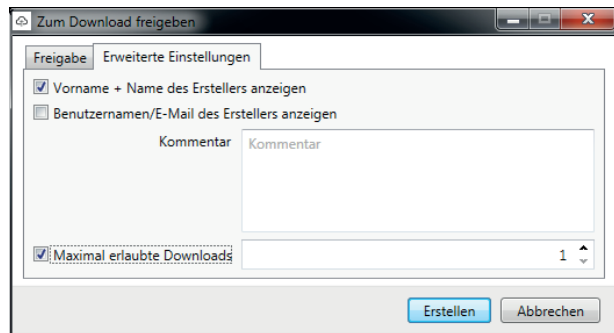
Zum Download freigeben

Freigabe | Erweiterte Einstellungen

Vorname + Name des Erstellers anzeigen

Benutzernamen/E-Mail des Erstellers anzeigen

Kommentar | Kommentar

Maximal erlaubte Downloads | 1

Erstellen | Abbrechen